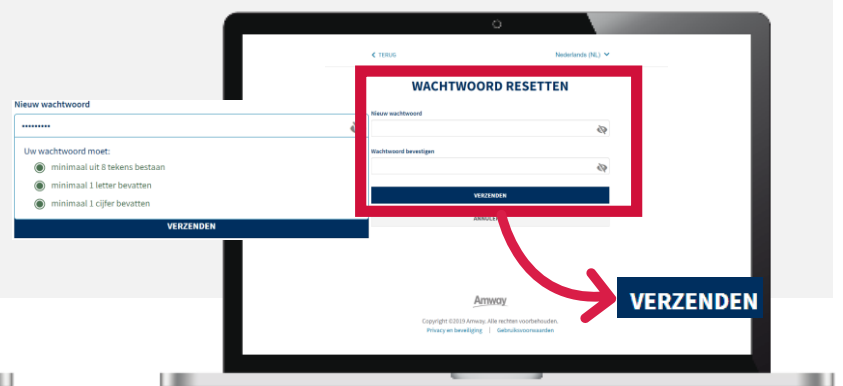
Nieuw wachtwoord

•••••••••

Uw wachtwoord moet:

minimaal uit 8 tekens bestaan

minimaal 1 letter bevatten

minimaal 1 cijfer bevatten

VERZENDEN

< TERUG

Nederlands (NL)

WACHTWOORD RESETTEN

Nieuw wachtwoord

Wachtwoord bevestigen

VERZENDEN

ANNULEREN

VERZENDEN

Amway

Copyright ©2019 Amway. Alle rechten voorbehouden.

Privacy en beveiliging | Gebruiksvoorwaarden